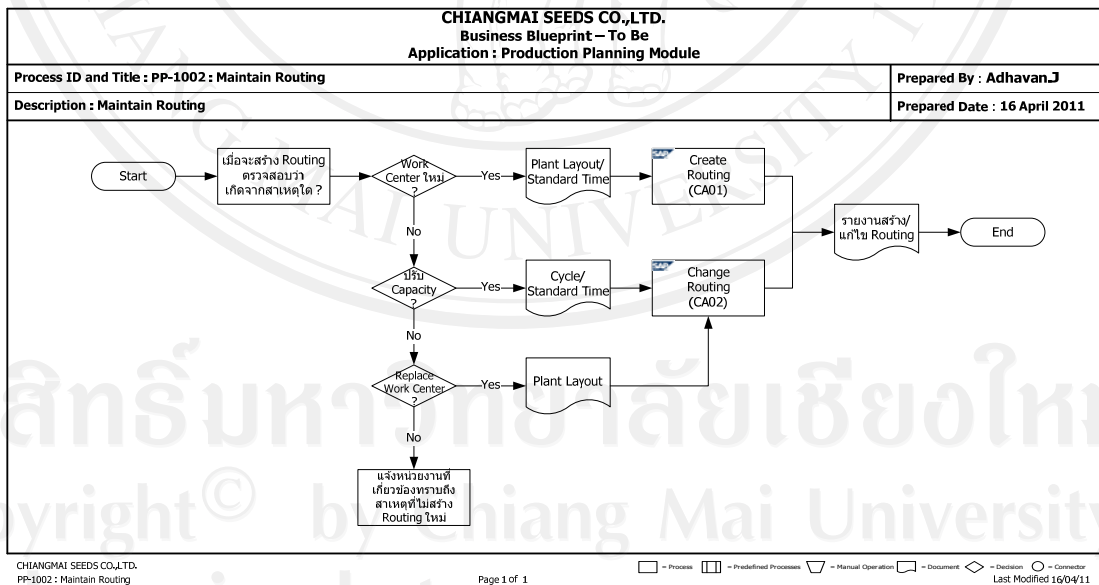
CHIANGMAI SEEDS CO.,LTD.
Business Blueprint – To Be
Application : Production Planning Module

Process ID and Title : PP-1002 : Maintain Routing

Prepared By : Adhavan.J

Description : Maintain Routing

Prepared Date : 16 April 2011

Start

เมื่อจะสร้าง Routing ตรวจสอบว่าเกิดจากสาเหตุใด ?

Work Center ใหม่ ?

Yes

Plant Layout/ Standard Time

Create Routing (CA01)

No

ปรับ Capacity ?

Yes

Cycle/ Standard Time

Change Routing (CA02)

รายงานสร้าง/แก้ไข Routing

End

No

Replace Work Center ?

Yes

Plant Layout

No

แจ้งหน่วยงานที่เกี่ยวข้องทราบถึงสาเหตุที่ไม่สร้าง Routing ใหม่

ลิขสิทธิ์มหาวิทยาลัยเชียงใหม่
Copyright© by Chiang Mai University

CHIANGMAI SEEDS CO.,LTD.
PP-1002 : Maintain Routing

Page 1 of 1

= Process = Predefined Processes = Manual Operation = Document = Decision = Connector
Last Modified 16/04/11